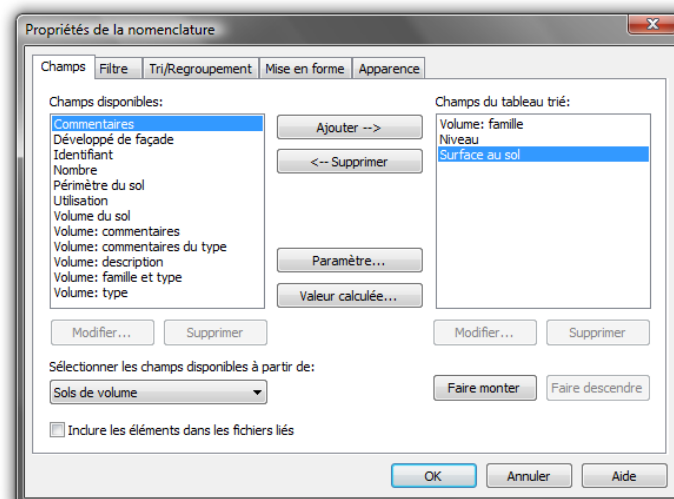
Propriétés de la nomenclature

X

Champs | Filtre | Tri/Regroupement | Mise en forme | Apparence

Champs disponibles:

Commentaires
Développé de façade
Identifiant
Nombre
Périmètre du sol
Utilisation
Volume du sol
Volume: commentaires
Volume: commentaires du type
Volume: description
Volume: famille et type
Volume: type

Ajouter -->

<-- Supprimer

Paramètre...

Valeur calculée...

Champs du tableau trié:

Volume: famille
Niveau
Surface au sol

Modifier...
Supprimer

Modifier...
Supprimer

Sélectionner les champs disponibles à partir de:

Sols de volume

Faire monter
Faire descendre

Inclure les éléments dans les fichiers liés

OK
Annuler
Aide